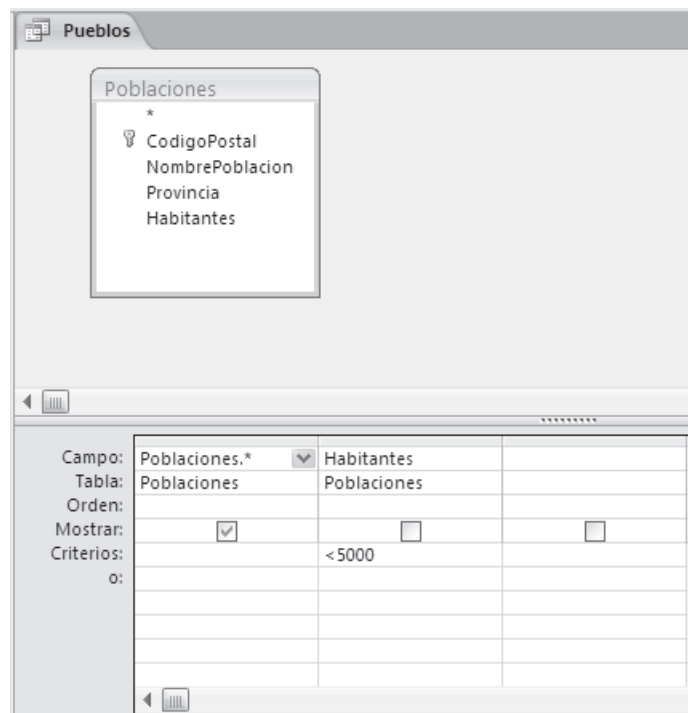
Pueblos

Poblaciones
*
CodigoPostal
NombrePoblacion
Provincia
Habitantes

| | | | |
|---|---|---|---|
| Campo: | Poblaciones.* | Habitantes | |
| Tabla: | Poblaciones | Poblaciones | |
| Orden: | | | |
| Mostrar: | ☑ | ☐ | ☐ |
| Criterios: | | <5000 | |
| o: | | | |